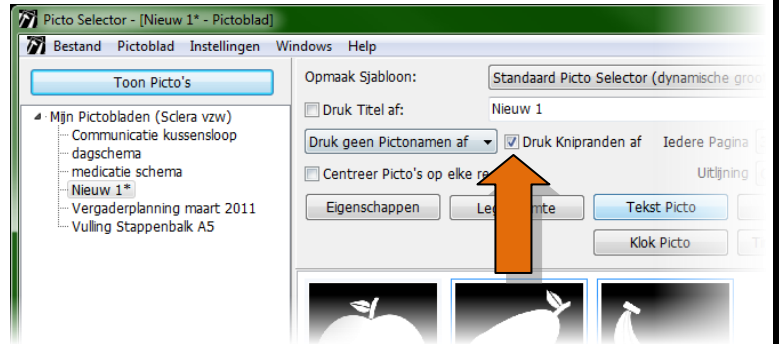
Picto Selector - [Nieuw 1* - Pictoblad]

Bestand Pictoblad Instellingen Windows Help

Toon Picto's

Mijn Pictobladen (Sclera vzw)
Communicatie kussensloop
dagschema
medicatie schema
Nieuw 1*
Vergaderplanning maart 2011
Vulling Stappenbalk A5

Opmaak Sjabloon: Standaard Picto Selector (dynamische gro

Druk Titel af: Nieuw 1

Druk geen Pictonamen af

Druk Knipranden af

Iedere Pagina

Centreer Picto's op elke re

Uitlijning

Eigenschappen

Le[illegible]mte

Tekst Picto

Klok Picto